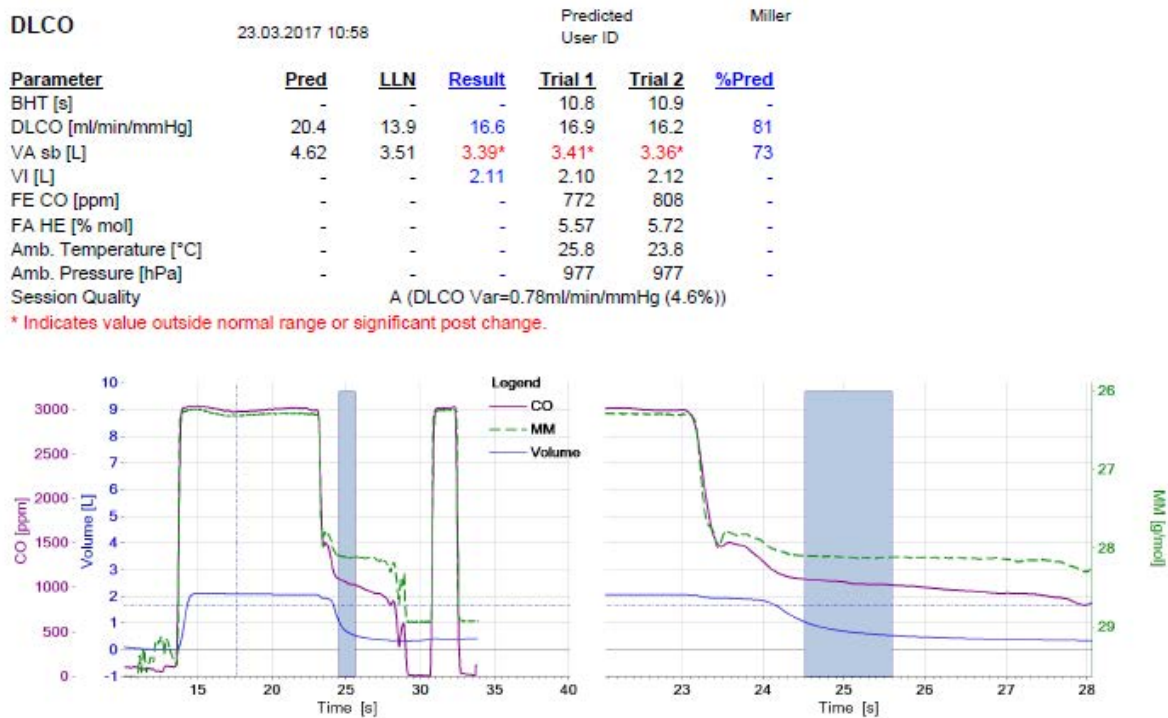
DLCO 23.03.2017 10:58

Predicted Miller
User ID

| Parameter | Pred | LLN | Result | Trial 1 | Trial 2 | %Pred |
|---|---|---|---|---|---|---|
| BHT [s] | - | - | - | 10.8 | 10.9 | - |
| DLCO [ml/min/mmHg] | 20.4 | 13.9 | 16.6 | 16.9 | 16.2 | 81 |
| VA sb [L] | 4.62 | 3.51 | 3.39* | 3.41* | 3.36* | 73 |
| VI [L] | - | - | 2.11 | 2.10 | 2.12 | - |
| FE CO [ppm] | - | - | - | 772 | 808 | - |
| FA HE [% mol] | - | - | - | 5.57 | 5.72 | - |
| Amb. Temperature [°C] | - | - | - | 25.8 | 23.8 | - |
| Amb. Pressure [hPa] | - | - | - | 977 | 977 | - |
| Session Quality | A (DLCO Var=0.78ml/min/mmHg (4.6%)) | | | | | |

* Indicates value outside normal range or significant post change.

Legend
CO
MM
Volume

CO [ppm]
3000
2500
2000
1500
1000
500
0

Volume [L]
10
9
8
7
6
5
4
3
2
1
0
-1

15 20 25 30 35 40
Time [s]

23 24 25 26 27 28
Time [s]

MM [g/mol]
26
27
28
29